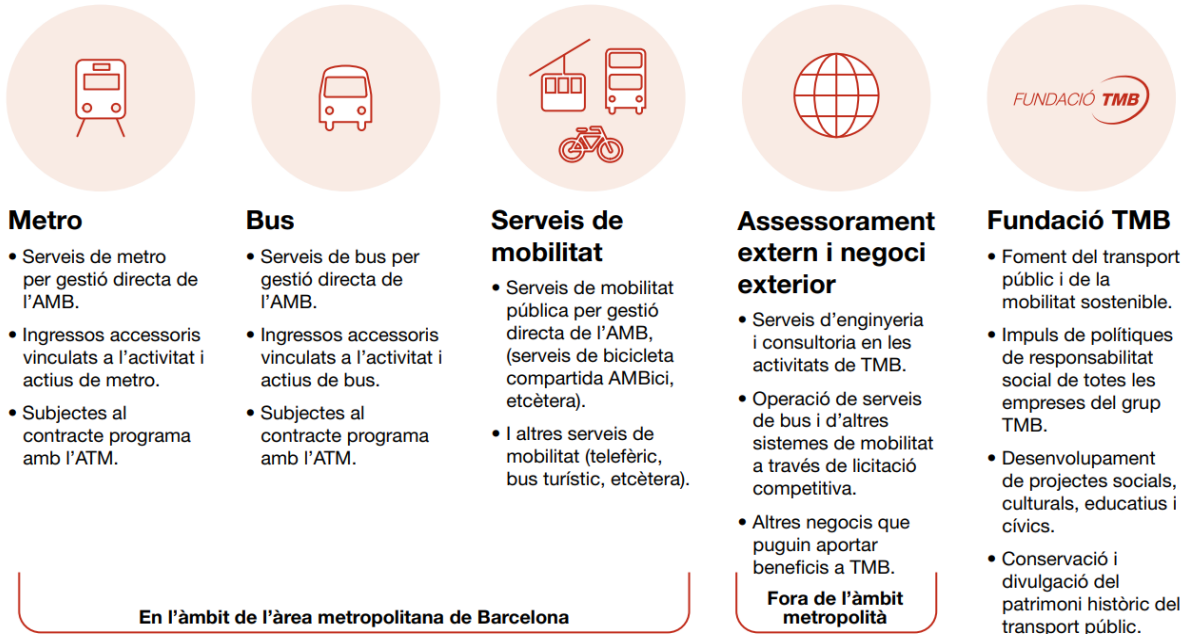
FUNDACIÓ TMB

Metro

• Serveis de metro per gestió directa de l'AMB.

• Ingressos accessoris vinculats a l'activitat i actius de metro.

• Subjectes al contracte programa amb l'ATM.

Bus

• Serveis de bus per gestió directa de l'AMB.

• Ingressos accessoris vinculats a l'activitat i actius de bus.

• Subjectes al contracte programa amb l'ATM.

Serveis de mobilitat

• Serveis de mobilitat pública per gestió directa de l'AMB, (serveis de bicicleta compartida AMBici, etcètera).

• I altres serveis de mobilitat (telefèric, bus turístic, etcètera).

Assessorament extern i negoci exterior

• Serveis d'enginyeria i consultoria en les activitats de TMB.

• Operació de serveis de bus i d'altres sistemes de mobilitat a través de licitació competitiva.

• Altres negocis que puguin aportar beneficis a TMB.

Fundació TMB

• Foment del transport públic i de la mobilitat sostenible.

• Impuls de polítiques de responsabilitat social de totes les empreses del grup TMB.

• Desenvolupament de projectes socials, culturals, educatius i cívics.

• Conservació i divulgació del patrimoni històric del transport públic.

En l'àmbit de l'àrea metropolitana de Barcelona

Fora de l'àmbit metropolità